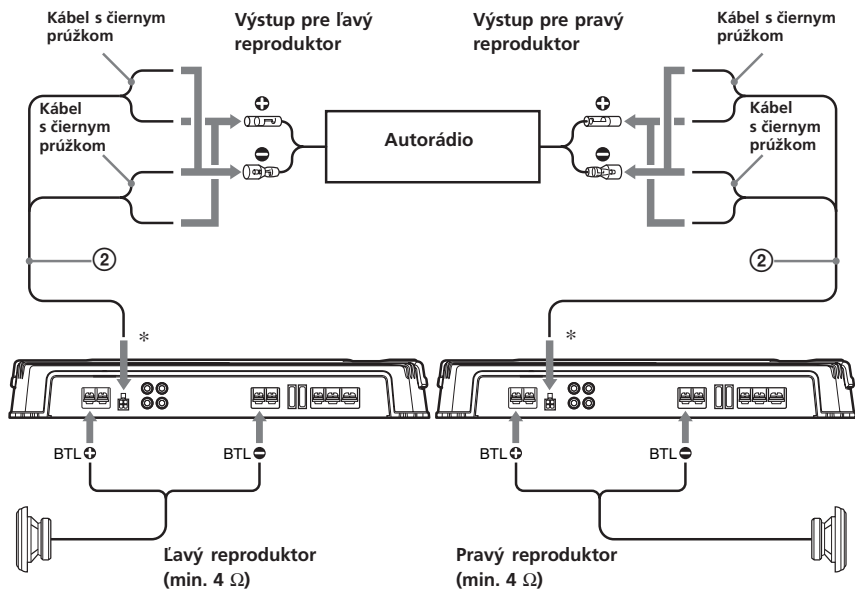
Kábel s čiernym prúžkom

Výstup pre ľavý reproduktor

Výstup pre pravý reproduktor

Kábel s čiernym prúžkom

Kábel s čiernym prúžkom

Autorádio

Kábel s čiernym prúžkom

②

②

*

*

BTL ⊕

BTL ⊖

BTL ⊕

BTL ⊖

Ľavý reproduktor (min. 4 $\Omega$)

Pravý reproduktor (min. 4 $\Omega$)